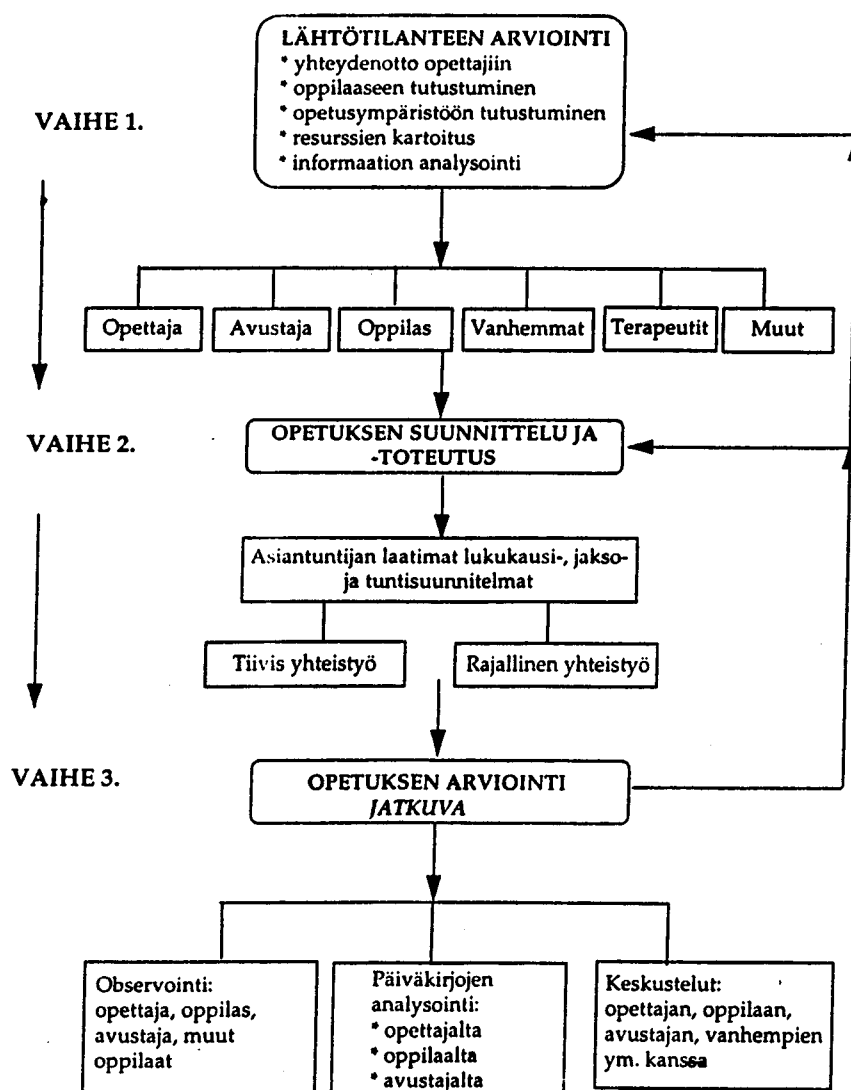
LÄHTÖTILANTEEN ARVIOINTI
* yhteydenotto opettajiin
* oppilaaseen tutustuminen
* opetusympäristöön tutustuminen
* resurssien kartoitus
* informaation analysointi

VAIHE 1.

Opettaja
Avustaja
Oppilas
Vanhemmat
Terapeutit
Muut

VAIHE 2.

OPETUKSEN SUUNNITTELU JA -TOTEUTUS

Asiantuntijan laatimat lukukausi-, jakso- ja tuntisuunnitelmat

Tiivis yhteistyö
Rajallinen yhteistyö

VAIHE 3.

OPETUKSEN ARVIOINTI
JATKUVA

Observointi: opettaja, oppilas, avustaja, muut oppilaat

Päiväkirjojen analysointi:
* opettajalta
* oppilaalta
* avustajalta

Keskustelut: opettajan, oppilaan, avustajan, vanhempien ym. kanssa